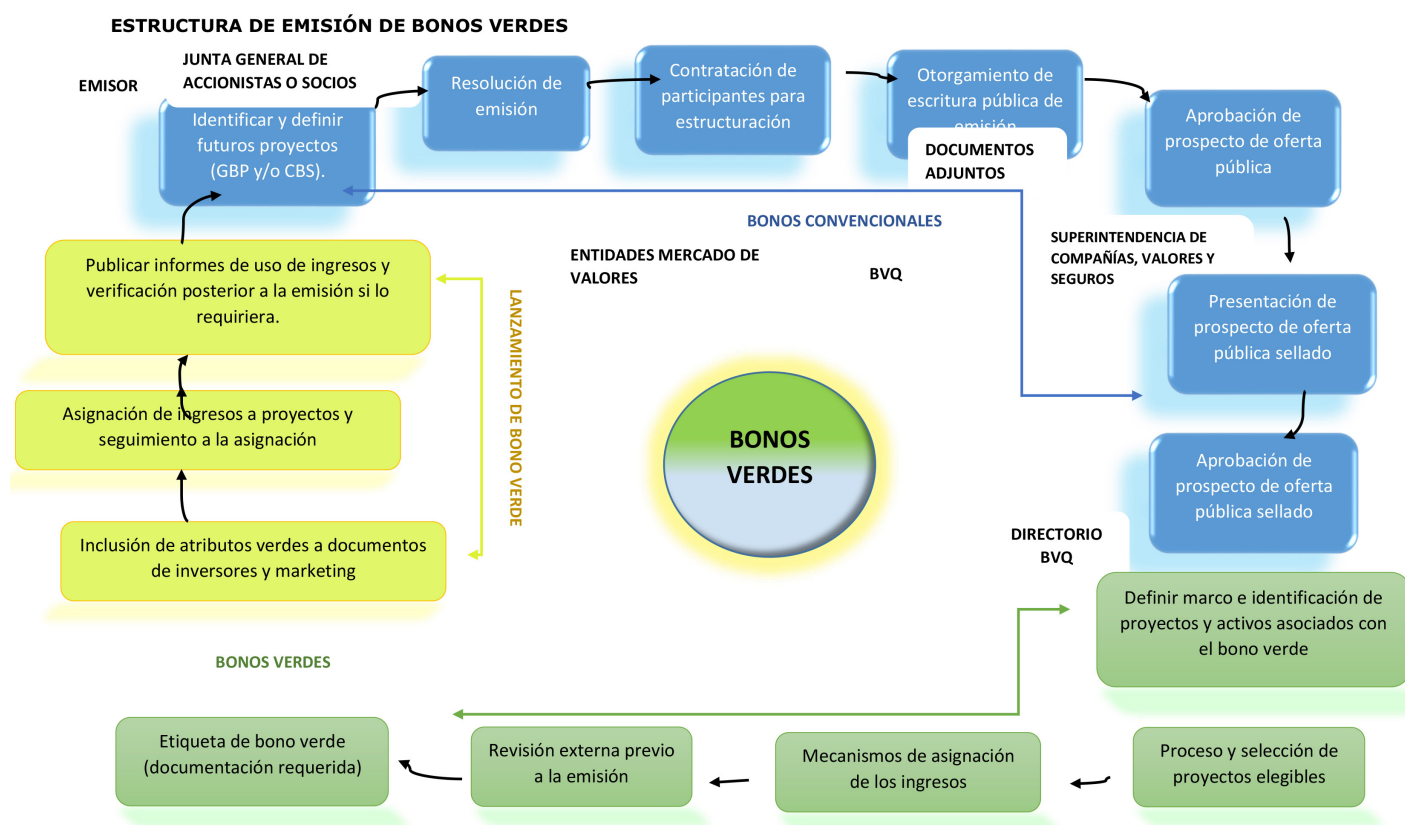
ESTRUCTURA DE EMISIÓN DE BONOS VERDES

EMISOR

JUNTA GENERAL DE ACCIONISTAS O SOCIOS

Identificar y definir futuros proyectos (GBP y/o CBS).

Resolución de emisión

Contratación de participantes para estructuración

Otorgamiento de escritura pública de emisión

DOCUMENTOS ADJUNTOS

Aprobación de prospecto de oferta pública

BONOS CONVENCIONALES

SUPERINTENDENCIA DE COMPAÑÍAS, VALORES Y SEGUROS

ENTIDADES MERCADO DE VALORES

BVQ

Publicar informes de uso de ingresos y verificación posterior a la emisión si lo requiriera.

LANZAMIENTO DE BONO VERDE

Presentación de prospecto de oferta pública sellado

Asignación de ingresos a proyectos y seguimiento a la asignación

BONOS VERDES

Aprobación de prospecto de oferta pública sellado

Inclusión de atributos verdes a documentos de inversores y marketing

DIRECTORIO BVQ

Definir marco e identificación de proyectos y activos asociados con el bono verde

BONOS VERDES

Etiqueta de bono verde (documentación requerida)

Revisión externa previo a la emisión

Mecanismos de asignación de los ingresos

Proceso y selección de proyectos elegibles